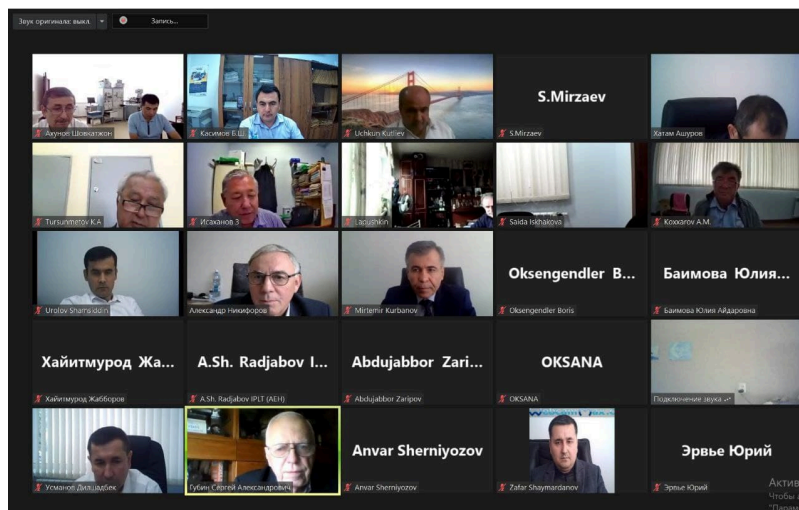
Звук оригинала: выкл.

Запись...

Axунов Шовкатжон

Касимов Б.Ш.

Uchkun Kutliev

S.Mirzaev

S.Mirzaev

Хатам Ашуров

Tursunmetov K.A

Исаханов З

Lagushkin

Saida Iskhakova

Кохкаров А.М.

Urolov Sharrsiddin

Александр Никифоров

Mirtemir Kurbanov

Oksengendler B...

Oksengendler Boris

Баимова Юлия...

Баимова Юлия Айдаровна

Хайитмурод Жа...

Хайитмурод Жабборов

A.Sh. Radjabov I...

A.Sh. Radjabov IPLT (AEH)

Abdujabbor Zari...

Abdujabbor Zaripov

OKSANA

OKSANA

Подключение звука ...

Усманов Дилшодбек

Губин Сергей Александрович

Anvar Sherniyozov

Anvar Sherniyozov

Zafar Shaymardanov

Эрвье Юрий

Эрвье Юрий

Актив
Чтобы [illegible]
"Парам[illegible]